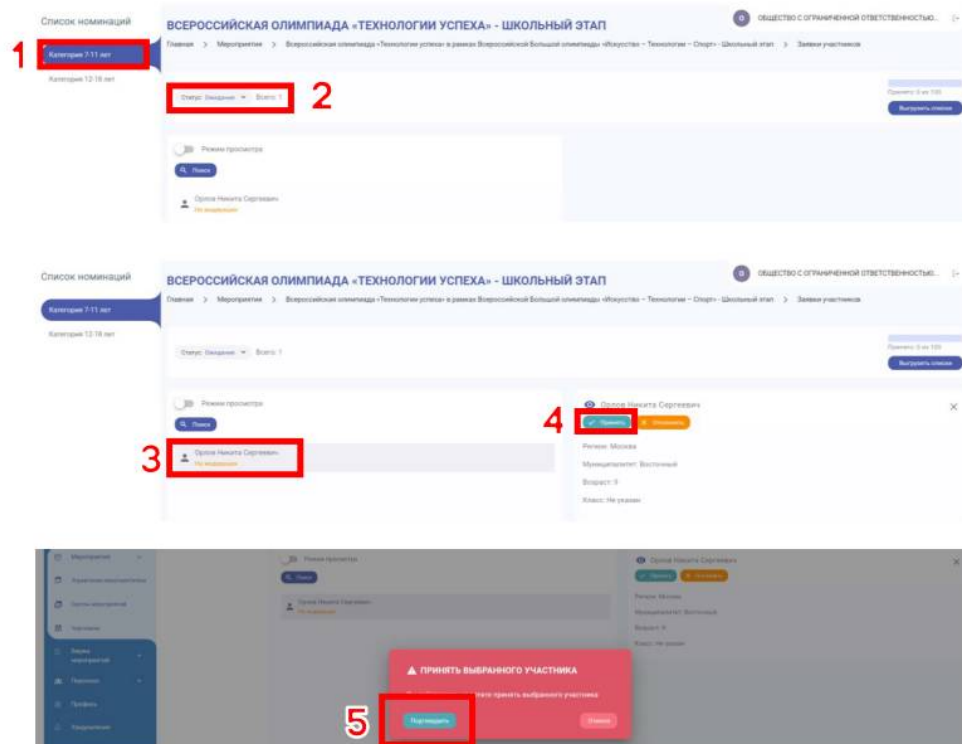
Список номинаций

1

Категория 7-11 лет

Категория 12-18 лет

ВСЕРОССИЙСКАЯ ОЛИМПИАДА «ТЕХНОЛОГИИ УСПЕХА» - ШКОЛЬНЫЙ ЭТАП

ОБЩЕСТВО С ОГРАНИЧЕННОЙ ОТВЕТСТВЕННОСТЬЮ...

Главная > Мероприятия > Всероссийская олимпиада «Технологии успеха» в рамках Всероссийской Большой олимпиады «Искусство – Технологии – Спорт» - Школьный этап > Заявки участников

Статус: Ожидание Всего: 1

2

Принято: 0 из 100

Выгрузить список

Режим просмотра

Поиск

Орлов Никита Сергеевич

Не модерация

Список номинаций

Категория 7-11 лет

Категория 12-18 лет

ВСЕРОССИЙСКАЯ ОЛИМПИАДА «ТЕХНОЛОГИИ УСПЕХА» - ШКОЛЬНЫЙ ЭТАП

ОБЩЕСТВО С ОГРАНИЧЕННОЙ ОТВЕТСТВЕННОСТЬЮ...

Главная > Мероприятия > Всероссийская олимпиада «Технологии успеха» в рамках Всероссийской Большой олимпиады «Искусство – Технологии – Спорт» - Школьный этап > Заявки участников

Статус: Ожидание Всего: 1

Принято: 0 из 100

Выгрузить список

Режим просмотра

Поиск

3

Орлов Никита Сергеевич

На модерации

Орлов Никита Сергеевич

4

Принять

Отклонить

Регион: Москва

Муниципалитет: Восточный

Возраст: 9

Класс: Не указан

Мероприятия

Управление мероприятиями

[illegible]

Заявки мероприятий

Персонал

Профиль

Режим просмотра

Поиск

Орлов Никита Сергеевич

На модерации

Орлов Никита Сергеевич

Принять

Отклонить

Регион: Москва

Муниципалитет: Восточный

Возраст: 9

Класс: Не указан

ПРИНЯТЬ ВЫБРАННОГО УЧАСТНИКА

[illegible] принять выбранного участника

5

Подтвердить

Отмена